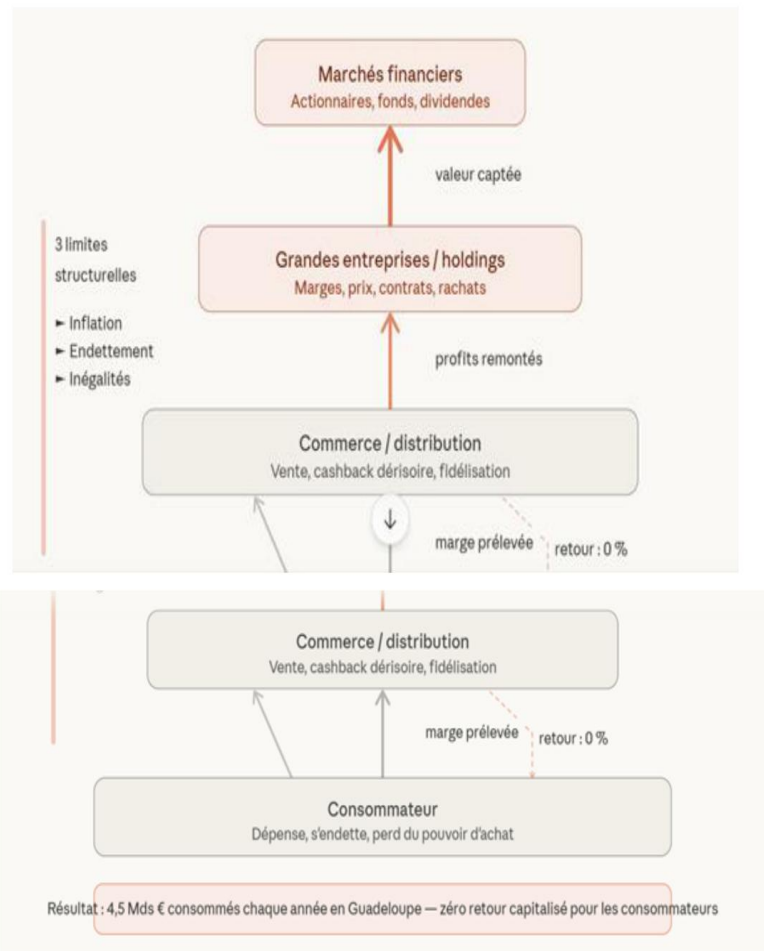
Marchés financiers
Actionnaires, fonds, dividendes

valeur captée

3 limites structurelles

► Inflation
► Endettement
► Inégalités

Grandes entreprises / holdings
Marges, prix, contrats, rachats

profits remontés

Commerce / distribution
Vente, cashback dérisoire, fidélisation

↓

marge prélevée

retour : 0 %

Commerce / distribution
Vente, cashback dérisoire, fidélisation

marge prélevée

retour : 0 %

Consommateur
Dépense, s'endette, perd du pouvoir d'achat

Résultat : 4,5 Mds € consommés chaque année en Guadeloupe — zéro retour capitalisé pour les consommateurs